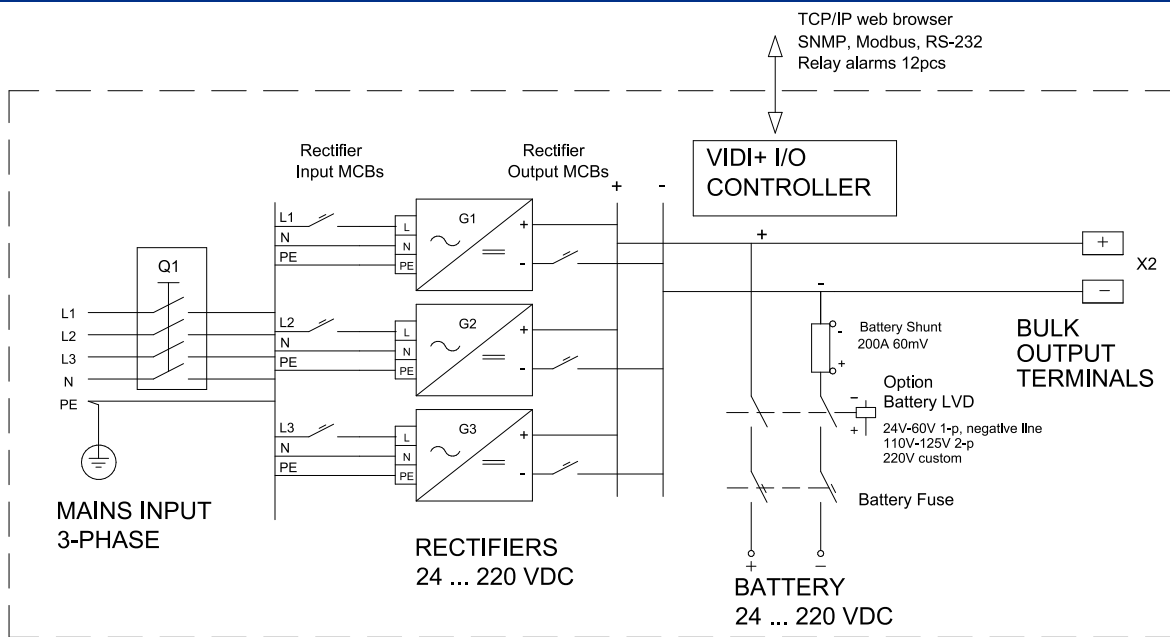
TCP/IP web browser
SNMP, Modbus, RS-232
Relay alarms 12pcs

Rectifier
Input MCBs

Rectifier
Output MCBs

+ -

VIDI+ I/O
CONTROLLER

Q1

L1
L2
L3
N
PE

L1
N
PE

L
N
PE

G1

+
-

L2
N
PE

L
N
PE

G2

+
-

L3
N
PE

L
N
PE

G3

+
-

+

+

-

X2

-
Battery Shunt
200A 60mV
+

BULK
OUTPUT
TERMINALS

Option
Battery LVD
- +
24V-60V 1-p, negative line
110V-125V 2-p
220V custom

Battery Fuse

MAINS INPUT
3-PHASE

RECTIFIERS
24 ... 220 VDC

+ -

BATTERY
24 ... 220 VDC